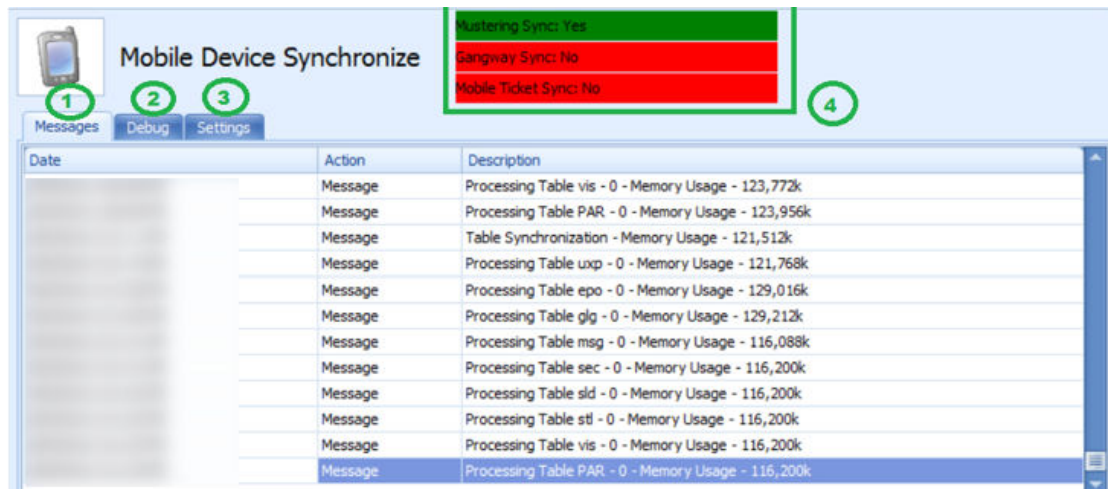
Mobile Device Synchronize

Mustering Sync: Yes
Gangway Sync: No
Mobile Ticket Sync: No

1 2 3 4

Messages Debug Settings

| Date | Action | Description |
|---|---|---|
| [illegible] | Message | Processing Table vis - 0 - Memory Usage - 123,772k |
| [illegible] | Message | Processing Table PAR - 0 - Memory Usage - 123,956k |
| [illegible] | Message | Table Synchronization - Memory Usage - 121,512k |
| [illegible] | Message | Processing Table uxp - 0 - Memory Usage - 121,768k |
| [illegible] | Message | Processing Table epo - 0 - Memory Usage - 129,016k |
| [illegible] | Message | Processing Table glg - 0 - Memory Usage - 129,212k |
| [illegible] | Message | Processing Table msg - 0 - Memory Usage - 116,088k |
| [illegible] | Message | Processing Table sec - 0 - Memory Usage - 116,200k |
| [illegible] | Message | Processing Table sld - 0 - Memory Usage - 116,200k |
| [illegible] | Message | Processing Table stl - 0 - Memory Usage - 116,200k |
| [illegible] | Message | Processing Table vis - 0 - Memory Usage - 116,200k |
| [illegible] | Message | Processing Table PAR - 0 - Memory Usage - 116,200k |